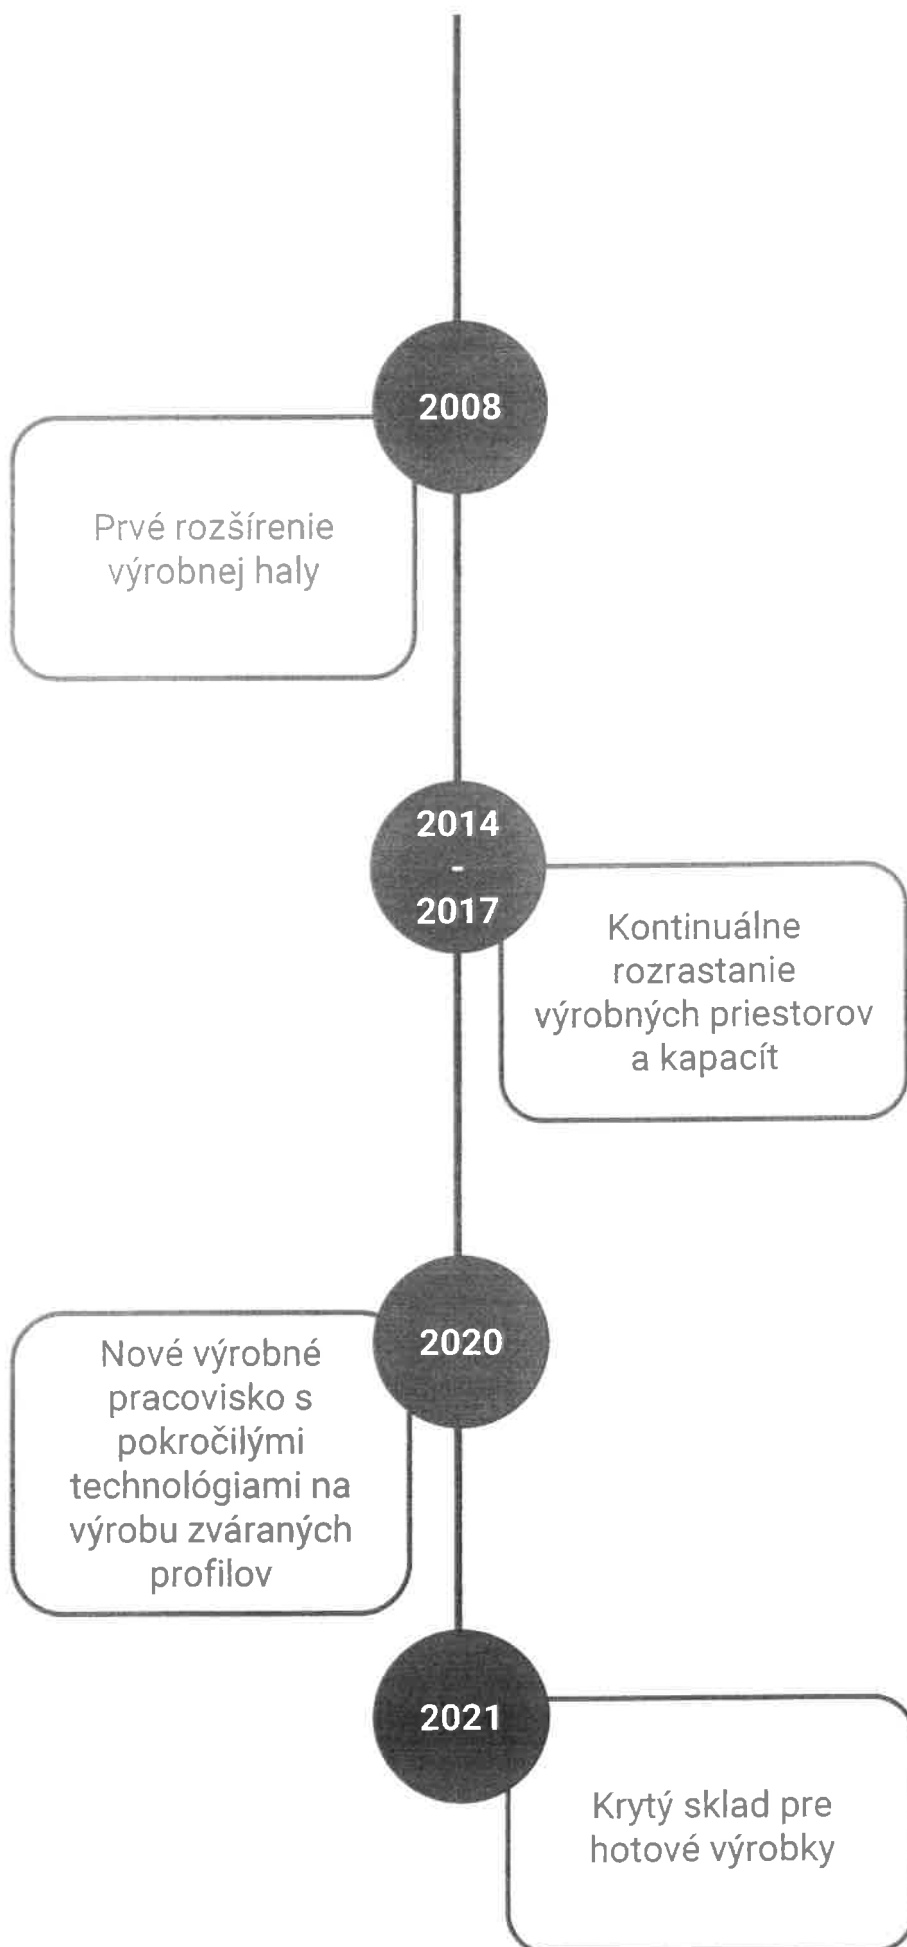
2008

Prvé rozšírenie výrobnej haly

2014
-
2017

Kontinuálne rozrastanie výrobných priestorov a kapacít

2020

Nové výrobné pracovisko s pokročilými technológiami na výrobu zváraných profilov

2021

Krytý sklad pre hotové výrobky